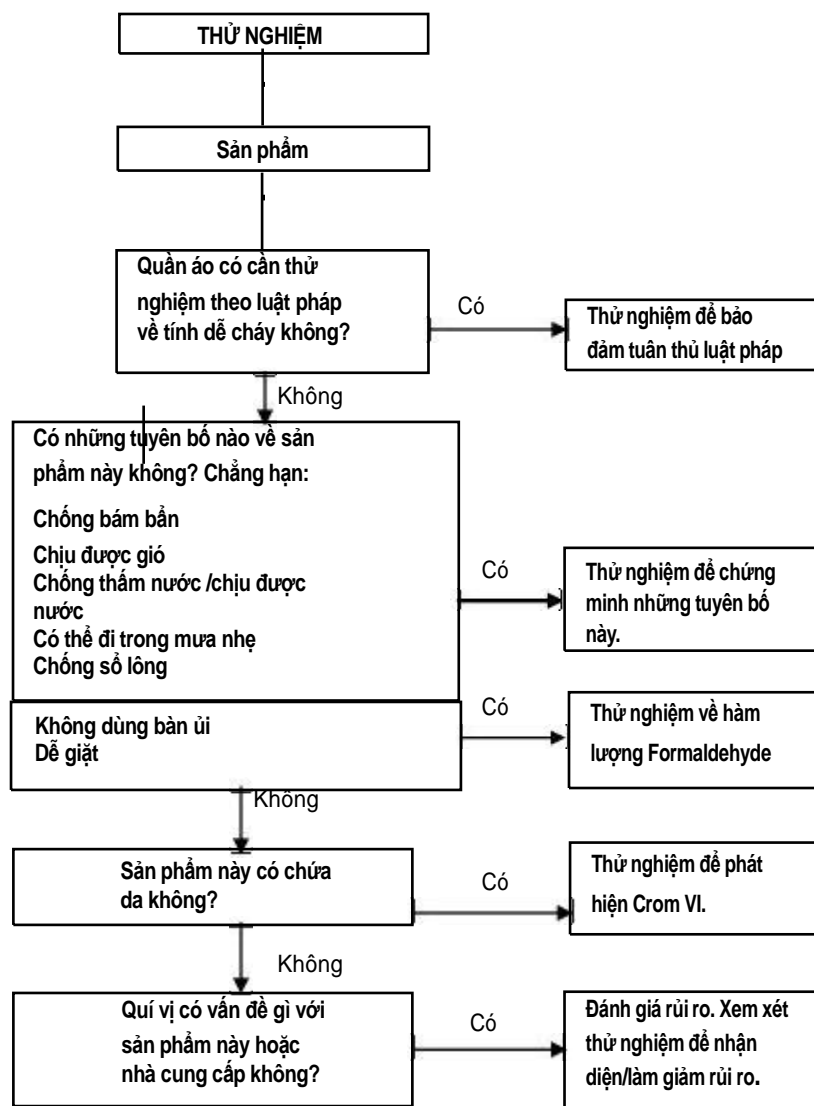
THỬ NGHIỆM

Sản phẩm

Quần áo có cần thử nghiệm theo luật pháp về tính dễ cháy không?

Có

Thử nghiệm để bảo đảm tuân thủ luật pháp

Không

Có những tuyên bố nào về sản phẩm này không? Chẳng hạn:

Chống bám bẩn
Chịu được gió
Chống thấm nước /chịu được nước
Có thể đi trong mưa nhẹ
Chống sổ lông

Có

Thử nghiệm để chứng minh những tuyên bố này.

Không dùng bàn ủi
Dễ giặt

Có

Thử nghiệm về hàm lượng Formaldehyde

Không

Sản phẩm này có chứa da không?

Có

Thử nghiệm để phát hiện Crom VI.

Không

Quí vị có vấn đề gì với sản phẩm này hoặc nhà cung cấp không?

Có

Đánh giá rủi ro. Xem xét thử nghiệm để nhận diện/làm giảm rủi ro.